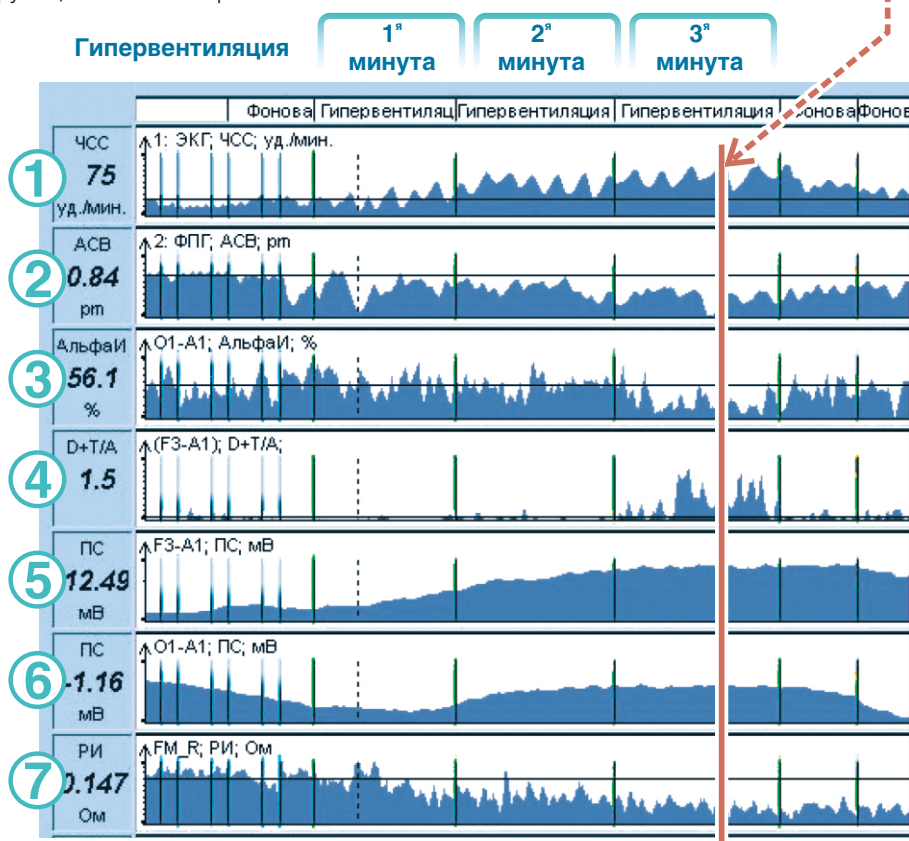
Гипервентиляция

1я минута

2я минута

3я минута

Фонова | Гипервентиляц | Гипервентиляция | Гипервентиляция | онова | Фонов

1

ЧСС
75
уд./мин.

1: ЭКГ; ЧСС; уд./мин.

2

АСВ
0.84
pm

2: ФПГ; АСВ; pm

3

АльфаИ
56.1
%

O1-A1; АльфаИ; %

4

D+T/A
1.5

(F3-A1); D+T/A;

5

ПС
12.49
мВ

F3-A1; ПС; мВ

6

ПС
-1.16
мВ

O1-A1; ПС; мВ

7

РИ
0.147
Ом

FM_R; РИ; Ом